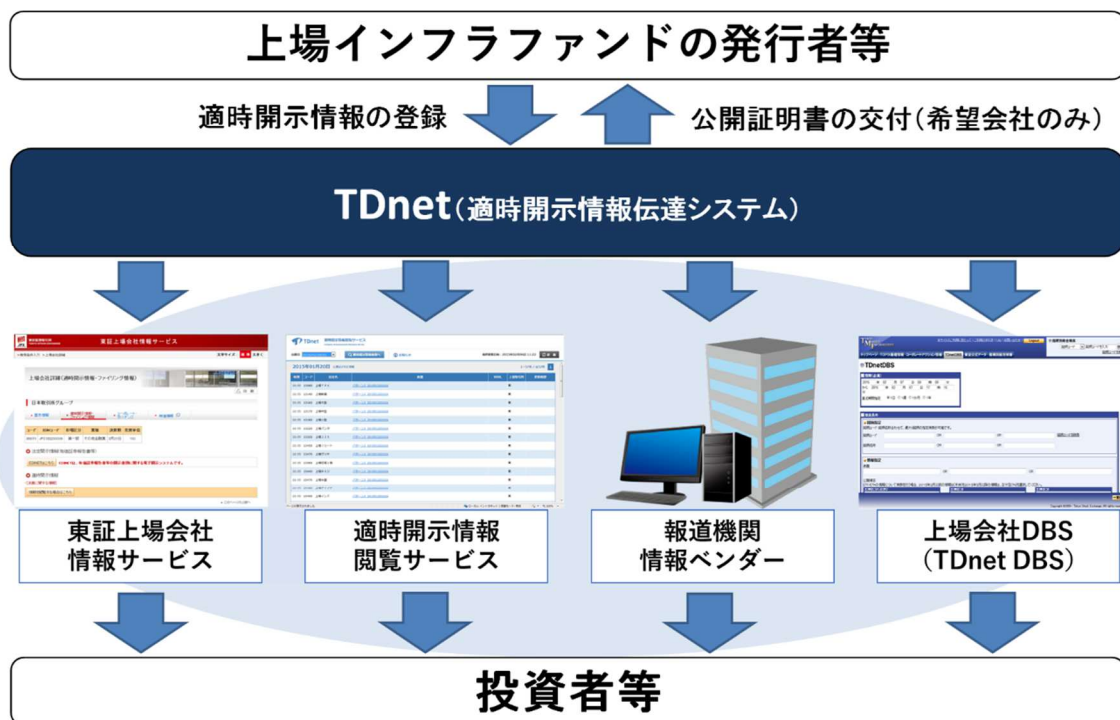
上場インフラファンドの発行者等

適時開示情報の登録

公開証明書の交付(希望会社のみ)

TDnet(適時開示情報伝達システム)

東証上場会社情報サービス

TDnet

TDnetDBS

東証上場会社
情報サービス

適時開示情報
閲覧サービス

報道機関
情報ベンダー

上場会社DBS
(TDnet DBS)

投資者等